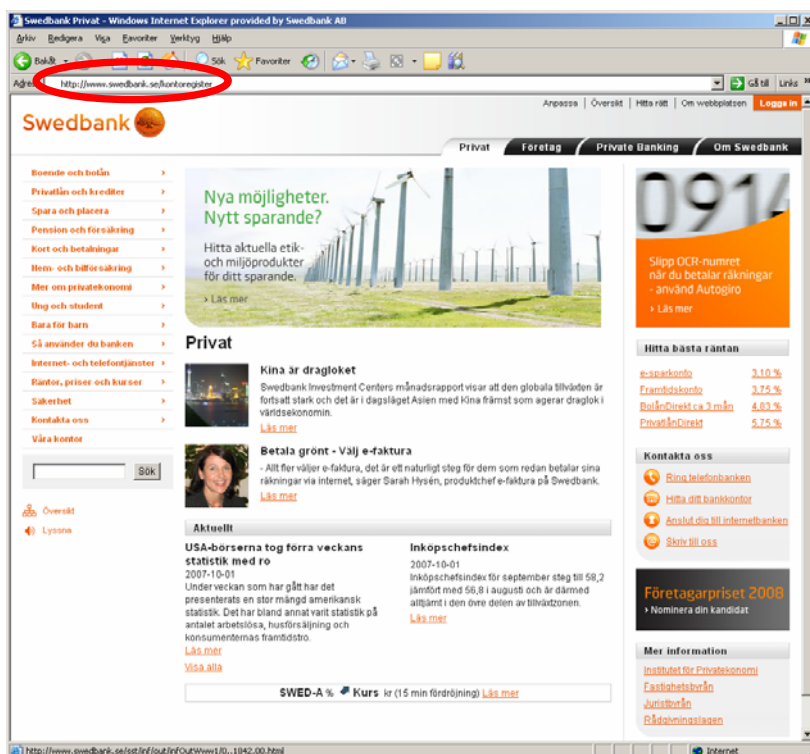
Swedbank Privat - Windows Internet Explorer provided by Swedbank AB

Arkiv Redigera Visa Favoriter Verktyg Hjälp

Bakåt Sök Favoriter

Adress http://www.swedbank.se/kontoregister

Gå till Links

Anpassa | Översikt | Hitta rätt | Om webbplatsen | Logga in

Swedbank

Privat | Företag | Private Banking | Om Swedbank

Boende och bolån
Privatlån och krediter
Spara och placera
Pension och försäkring
Kort och betalningar
Hem- och bilförsäkring
Mer om privatekonomi
Ung och student
Bara för barn
Så använder du banken
Internet- och telefontjänster
Räntor, priser och kurser
Säkerhet
Kontakta oss
Våra kontor

Sök

Översikt
Lyssna

Nya möjligheter. Nytt sparande?
Hitta aktuella etik- och miljöprodukter för ditt sparande.
Läs mer

Privat

Kina är dragloket
Swedbank Investment Centers månadsrapport visar att den globala tillväxten är fortsatt stark och det är i dagsläget Asien med Kina främst som agerar draglok i världsekonomin.
Läs mer

Betala grönt - Välj e-faktura
- Allt fler väljer e-faktura, det är ett naturligt steg för dem som redan betalar sina räkningar via internet, säger Sarah Hysén, produktchef e-faktura på Swedbank.
Läs mer

Aktuellt

USA-börserna tog förra veckans statistik med ro
2007-10-01
Under veckan som har gått har det presenterats en stor mängd amerikansk statistik. Det har bland annat varit statistik på antalet arbetslösa, husförsäljning och konsumenternas framtidstro.
Läs mer
Visa alla

Inköpschefsindex
2007-10-01
Inköpschefsindex för september steg till 58,2 jämfört med 56,8 i augusti och är därmed alltjämt i den övre delen av tillväxtzonen.
Läs mer

SWED-A % Kurs kr (15 min fördröjning) Läs mer

0914
Slipp OCR-numret när du betalar räkningar - använd Autogiro
Läs mer

Hitta bästa räntan
| e-sparkonto | 3,10 % |
|---|---|
| Framtidskonto | 3,75 % |
| BolånDirekt ca 3 mån | 4,83 % |
| PrivatlånDirekt | 5,75 % |

Kontakta oss
Ring telefonbanken
Hitta ditt bankkontor
Anslut dig till internetbanken
Skriv till oss

Företagarpriset 2008
Nominera din kandidat

Mer information
Institutet för Privatekonomi
Fastighetsbyrån
Juristbyrån
Rådgivningslagen

http://www.swedbank.se/sst/inf/out/infOutWww1/0,,1042,00.html
Internet